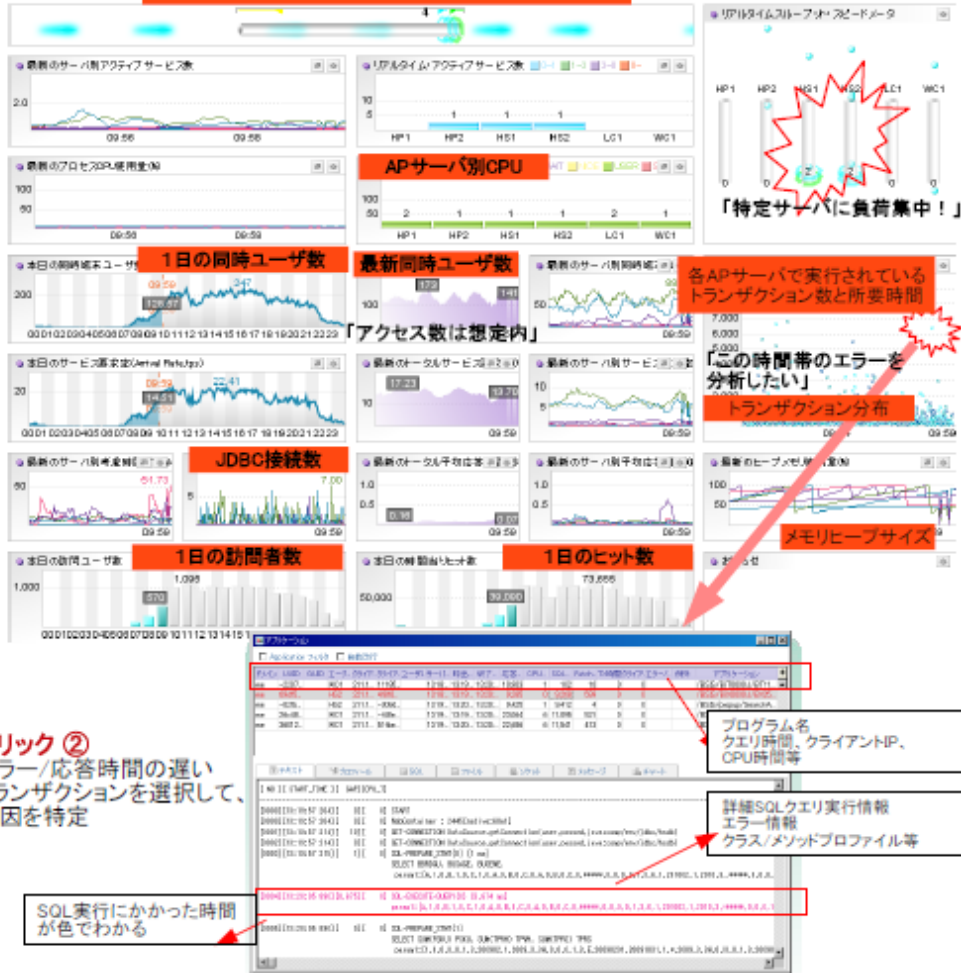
リアルタイムスループットスピードメータ

最新のサーバ別アクティブサービス数

2.0

09:58 09:58

リアルタイムアクティブサービス数

10

5

1 1 1

HP1 HP2 HS1 HS2 LC1 WC1

HP1 HP2 HS1 HS2 LC1 WC1

0 0 0 0

「特定サーバに負荷集中！」

最新のプロセスCPU使用量(%)

100

50

09:58 09:59

APサーバ別CPU

100

50

2 1 1 1 2 1

HP1 HP2 HS1 HS2 LC1 WC1

本日の同時端末ユーザ数

1日の同時ユーザ数

最新同時ユーザ数

各APサーバで実行されているトランザクション数と所要時間

200

128.07

09:59

247

000102030405060708091011121314151617181920212223

100

172

148

「アクセス数は想定内」

7,000

6,000

「この時間帯のエラーを分析したい」

本日のサービス要求数(Arrival Rate/tps)

20

14.51

22.41

000102030405060708091011121314151617181920212223

最新のトータルサービス

17.23

19.70

09:59

トランザクション分布

JDBC接続数

最新のサーバ別平均応答時間

50

51.73

7.00

最新のトータル平均応答

1.0

0.5

0.18

0.07

09:59

1.0

0.5

最新のヒープメモリ使用量(%)

100

50

メモリヒープサイズ

本日の訪問ユーザ数

1日の訪問者数

1,000

1,098

570

000102030405060708091011121314151617181920212223

本日の時間当りヒット数

1日のヒット数

50,000

73,655

39,090

お知らせ

アプリケーション

リック ②
ラー/応答時間の遅い
ランザクションを選択して、
因を特定

プログラム名
クエリ時間、クライアントIP、
CPU時間等

詳細SQLクエリ実行情報
エラー情報
クラス/メソッドプロファイル等

SQL実行にかかった時間
が色でわかる

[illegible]